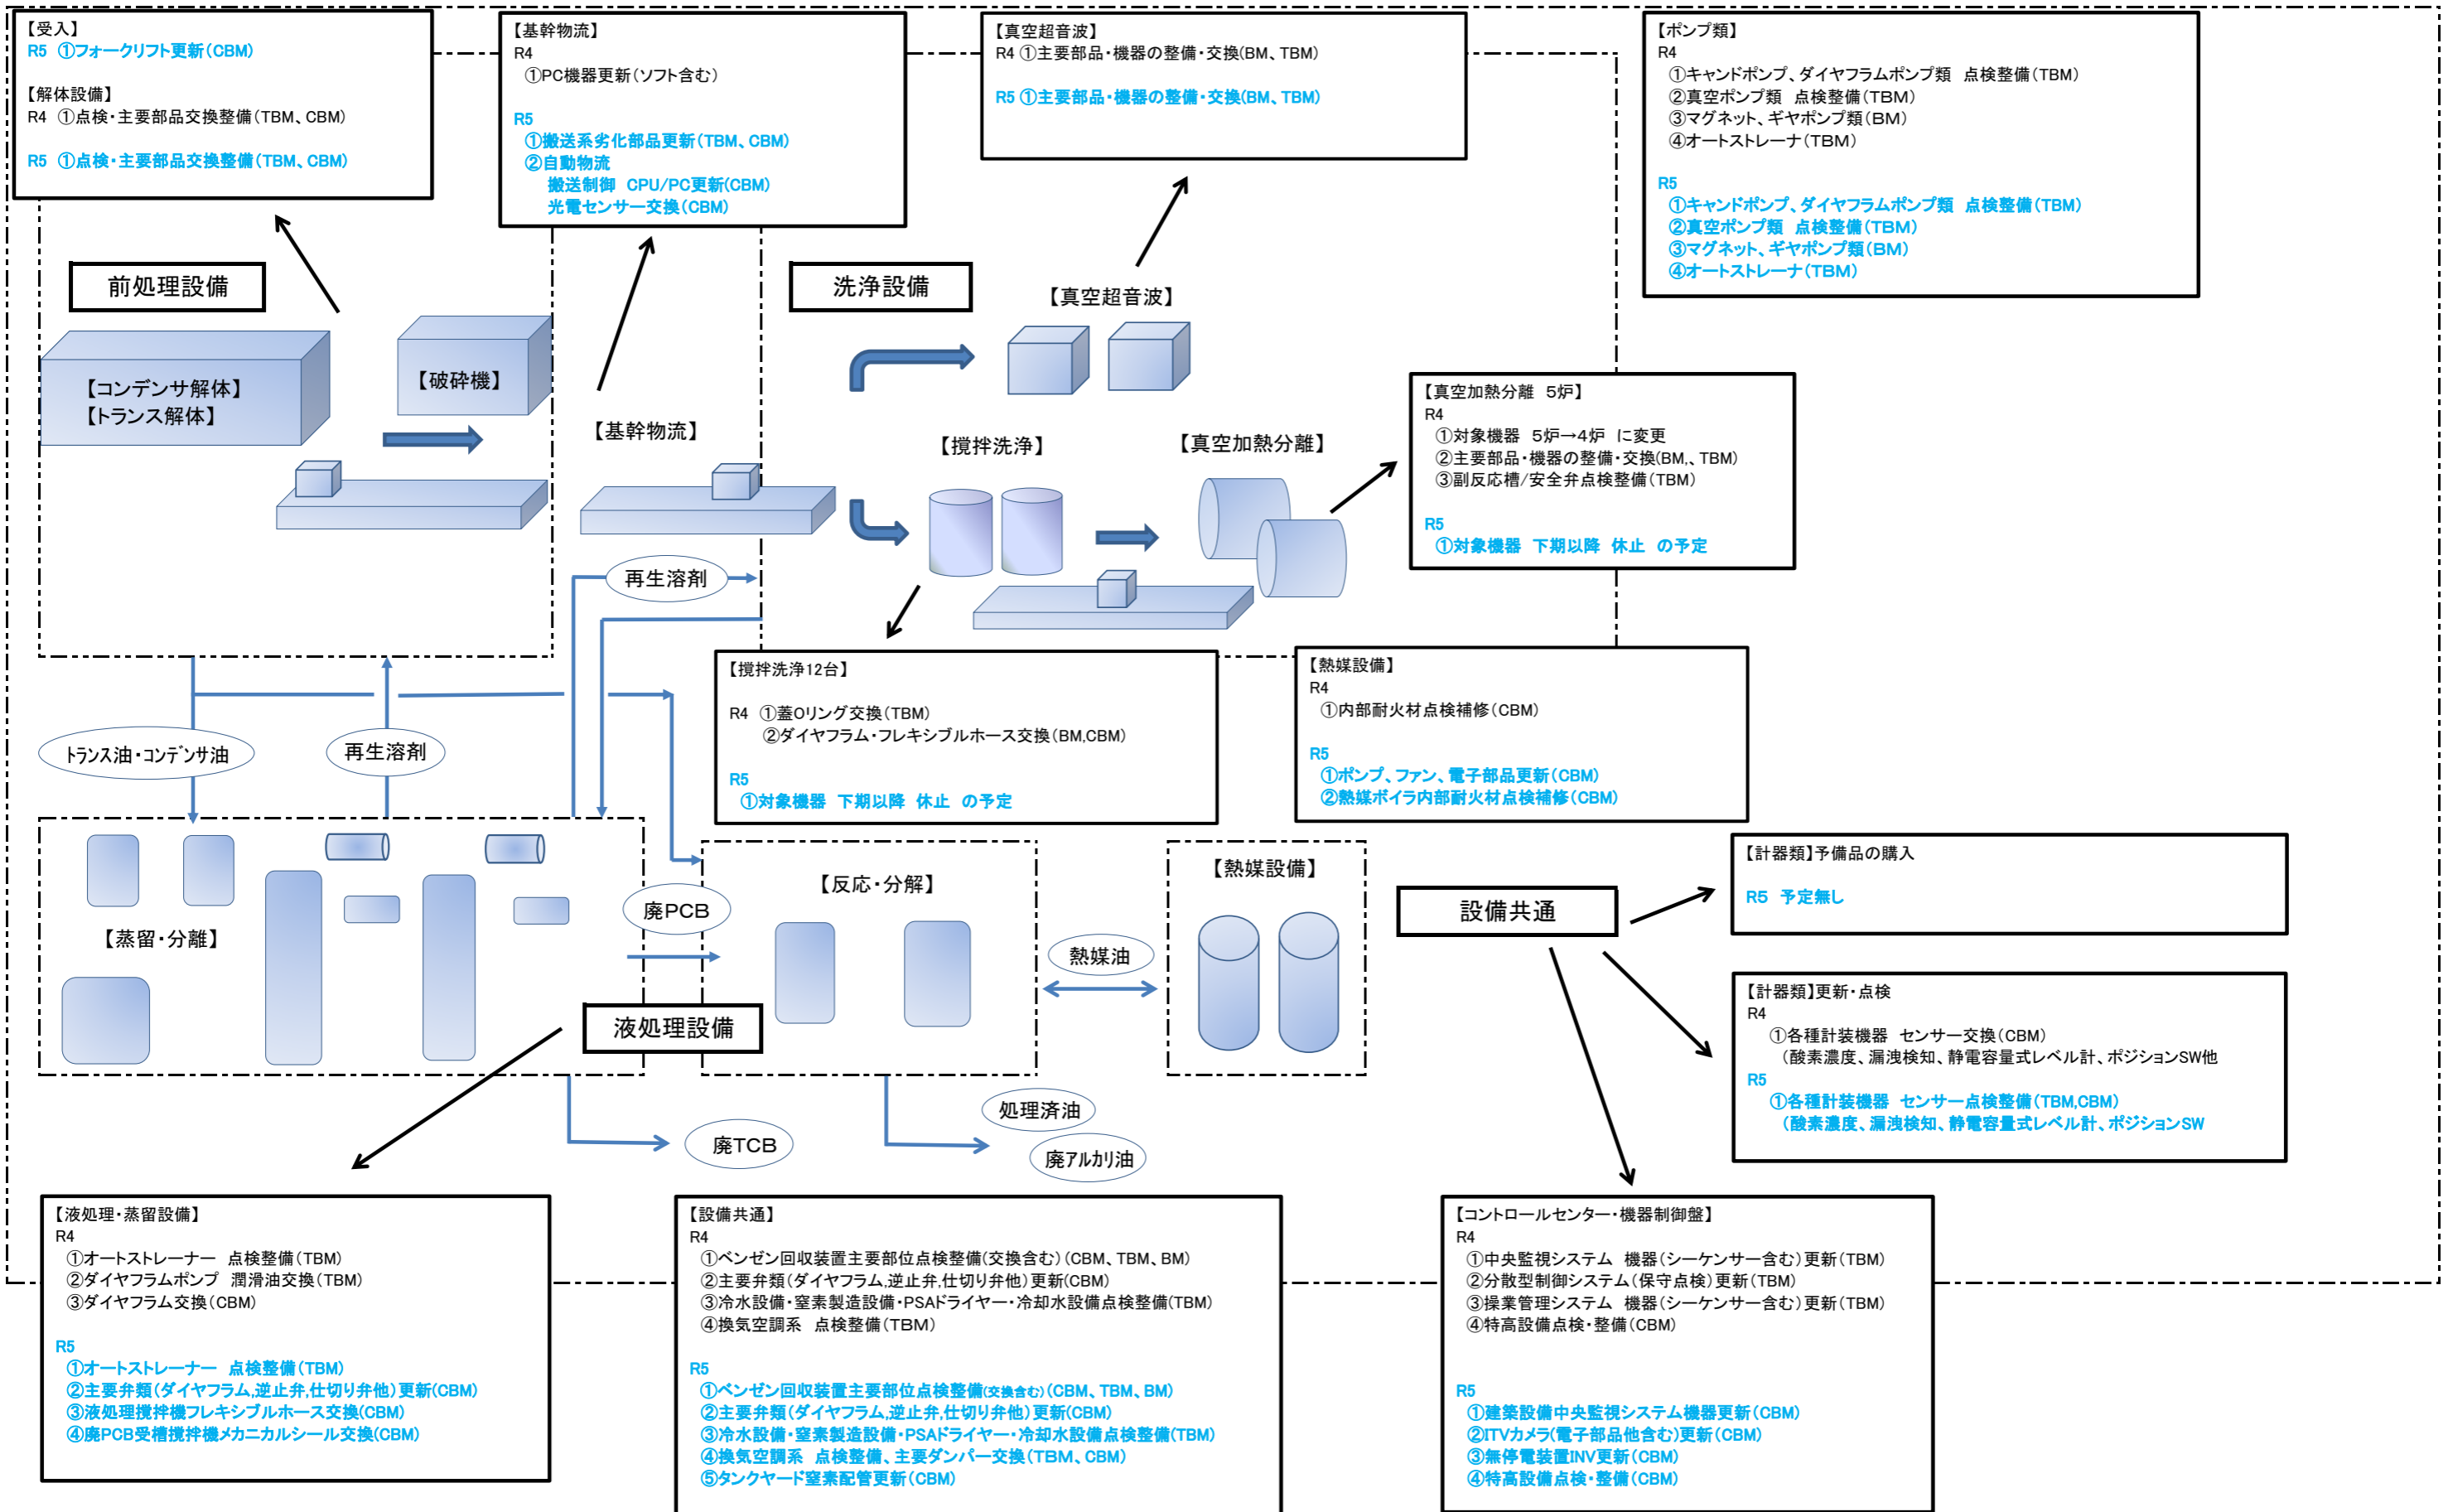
【受入】
R5 ①フォークリフト更新(CBM)

【解体設備】
R4 ①点検・主要部品交換整備(TBM、CBM)

R5 ①点検・主要部品交換整備(TBM、CBM)

【基幹物流】
R4
①PC機器更新(ソフト含む)

R5
①搬送系劣化部品更新(TBM、CBM)
②自動物流
搬送制御 CPU/PC更新(CBM)
光電センサー交換(CBM)

【真空超音波】
R4 ①主要部品・機器の整備・交換(BM、TBM)

R5 ①主要部品・機器の整備・交換(BM、TBM)

【ポンプ類】
R4
①キャンドポンプ、ダイヤフラムポンプ類 点検整備(TBM)
②真空ポンプ類 点検整備(TBM)
③マグネット、ギヤポンプ類(BM)
④オートストレーナ(TBM)

R5
①キャンドポンプ、ダイヤフラムポンプ類 点検整備(TBM)
②真空ポンプ類 点検整備(TBM)
③マグネット、ギヤポンプ類(BM)
④オートストレーナ(TBM)

前処理設備

洗浄設備

【真空超音波】

【コンデンサ解体】
【トランス解体】

【破砕機】

【基幹物流】

【撹拌洗浄】

【真空加熱分離】

【真空加熱分離 5炉】
R4
①対象機器 5炉→4炉 に変更
②主要部品・機器の整備・交換(BM、TBM)
③副反応槽/安全弁点検整備(TBM)

R5
①対象機器 下期以降 休止 の予定

再生溶剤

【撹拌洗浄12台】
R4 ①蓋Oリング交換(TBM)
②ダイヤフラム・フレキシブルホース交換(BM,CBM)

R5
①対象機器 下期以降 休止 の予定

【熱媒設備】
R4
①内部耐火材点検補修(CBM)

R5
①ポンプ、ファン、電子部品更新(CBM)
②熱媒ボイラ内部耐火材点検補修(CBM)

トランス油・コンデンサ油

再生溶剤

【反応・分解】

【熱媒設備】

【計器類】予備品の購入

R5 予定無し

設備共通

廃PCB

【蒸留・分離】

熱媒油

液処理設備

【計器類】更新・点検
R4
①各種計装機器 センサー交換(CBM)
(酸素濃度、漏洩検知、静電容量式レベル計、ポジションSW他
R5
①各種計装機器 センサー点検整備(TBM,CBM)
(酸素濃度、漏洩検知、静電容量式レベル計、ポジションSW

処理済油

廃TCB

廃アルカリ油

【液処理・蒸留設備】
R4
①オートストレーナー 点検整備(TBM)
②ダイヤフラムポンプ 潤滑油交換(TBM)
③ダイヤフラム交換(CBM)

R5
①オートストレーナー 点検整備(TBM)
②主要弁類(ダイヤフラム,逆止弁,仕切り弁他)更新(CBM)
③液処理撹拌機フレキシブルホース交換(CBM)
④廃PCB受槽撹拌機メカニカルシール交換(CBM)

【設備共通】
R4
①ベンゼン回収装置主要部位点検整備(交換含む)(CBM、TBM、BM)
②主要弁類(ダイヤフラム,逆止弁,仕切り弁他)更新(CBM)
③冷水設備・窒素製造設備・PSAドライヤー・冷却水設備点検整備(TBM)
④換気空調系 点検整備(TBM)

R5
①ベンゼン回収装置主要部位点検整備(交換含む)(CBM、TBM、BM)
②主要弁類(ダイヤフラム,逆止弁,仕切り弁他)更新(CBM)
③冷水設備・窒素製造設備・PSAドライヤー・冷却水設備点検整備(TBM)
④換気空調系 点検整備、主要ダンパー交換(TBM、CBM)
⑤タンクヤード窒素配管更新(CBM)

【コントロールセンター・機器制御盤】
R4
①中央監視システム 機器(シーケンサー含む)更新(TBM)
②分散型制御システム(保守点検)更新(TBM)
③操業管理システム 機器(シーケンサー含む)更新(TBM)
④特高設備点検・整備(CBM)

R5
①建築設備中央監視システム機器更新(CBM)
②ITVカメラ(電子部品他含む)更新(CBM)
③無停電装置INV更新(CBM)
④特高設備点検・整備(CBM)